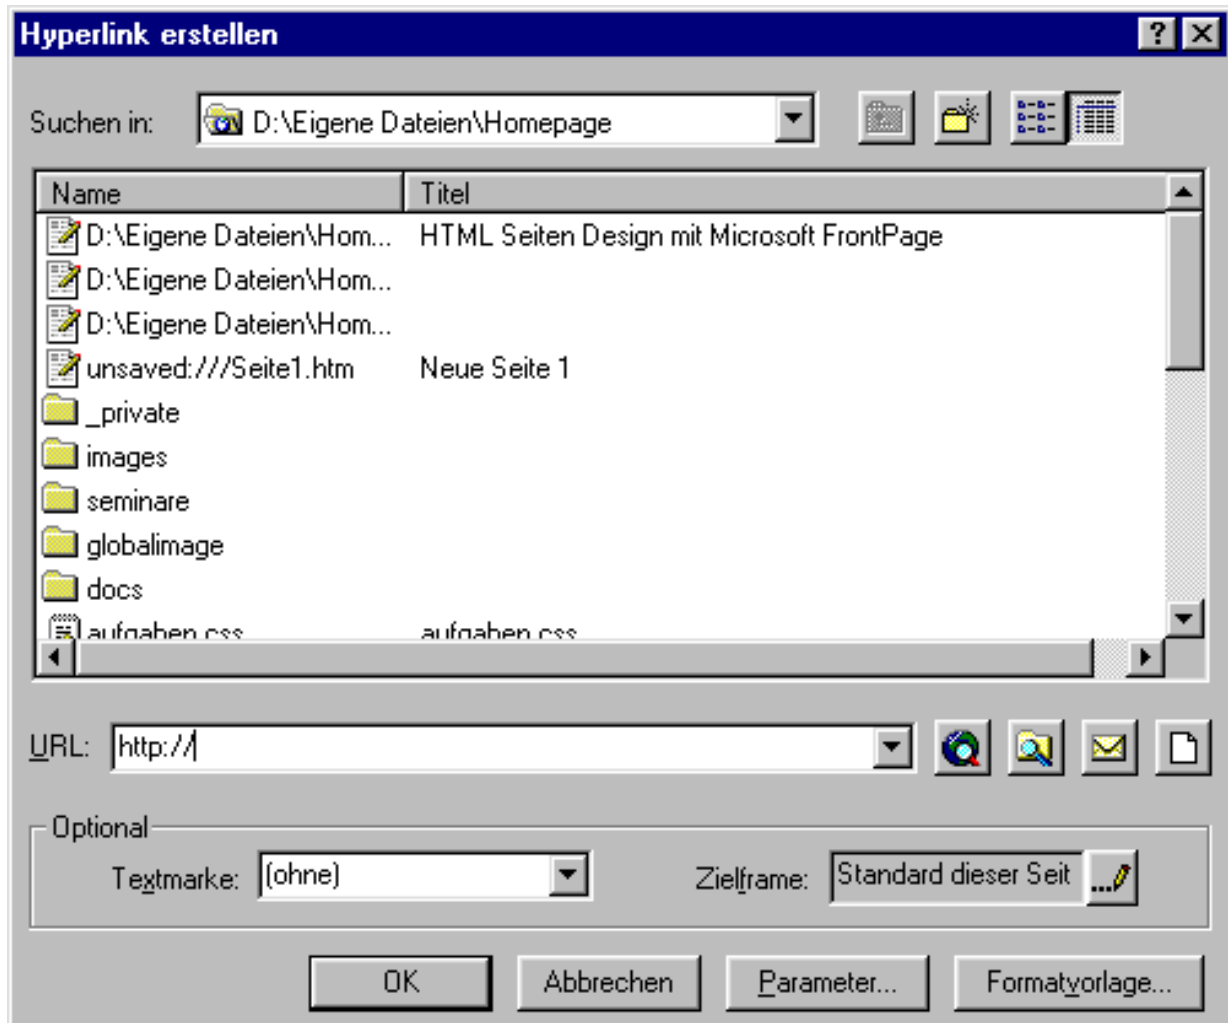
Hyperlink erstellen

Suchen in: D:\Eigene Dateien\Homepage

| Name | Titel |
|---|---|
| D:\Eigene Dateien\Hom... | HTML Seiten Design mit Microsoft FrontPage |
| D:\Eigene Dateien\Hom... | |
| D:\Eigene Dateien\Hom... | |
| unsaved:///Seite1.htm | Neue Seite 1 |
| _private | |
| images | |
| seminare | |
| globalimage | |
| docs | |
| aufgaben.css | aufgaben.css |

URL: http://

Optional
Textmarke: (ohne)
Zielframe: Standard dieser Seit

OK Abbrechen Parameter... Formatvorlage...